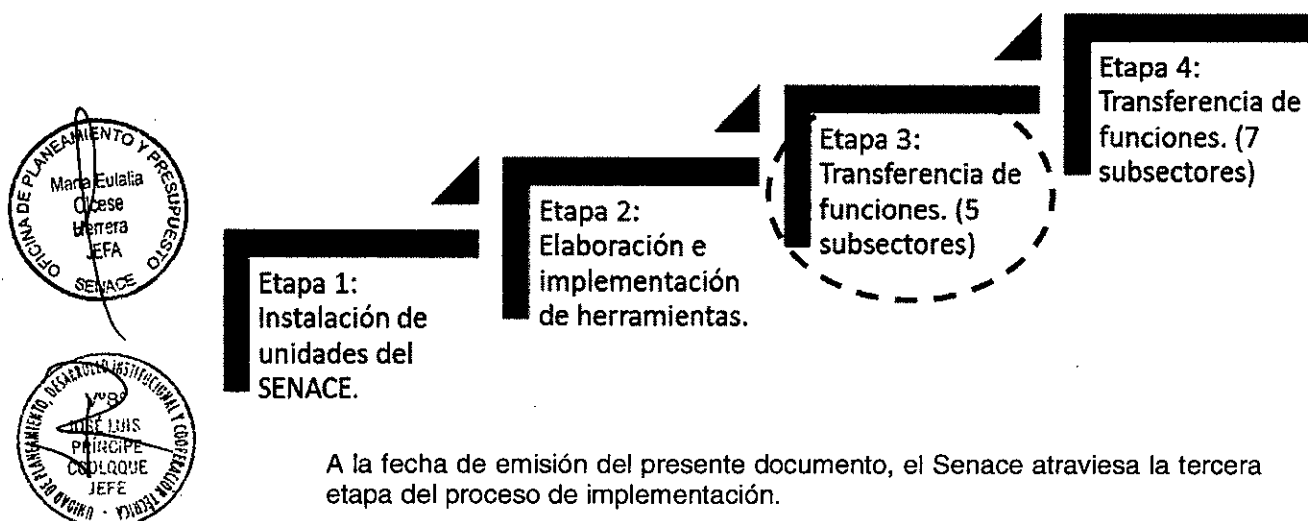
OFICINA DE PLANEAMIENTO Y PRESUPUESTO
María Eulalia
Oliese
Herrera
JEFA
SENACE

UNIDAD DE PLANEAMIENTO, DESARROLLO INSTITUCIONAL Y COOPERACIÓN TÉCNICA
V°B°
JOSÉ LUIS
PRINCIPE
COLOQUE
JEFE

Etapa 1: Instalación de unidades del SENACE.

Etapa 2: Elaboración e implementación de herramientas.

Etapa 3: Transferencia de funciones. (5 subsectores)

Etapa 4: Transferencia de funciones. (7 subsectores)

A la fecha de emisión del presente documento, el Senace atraviesa la tercera etapa del proceso de implementación.